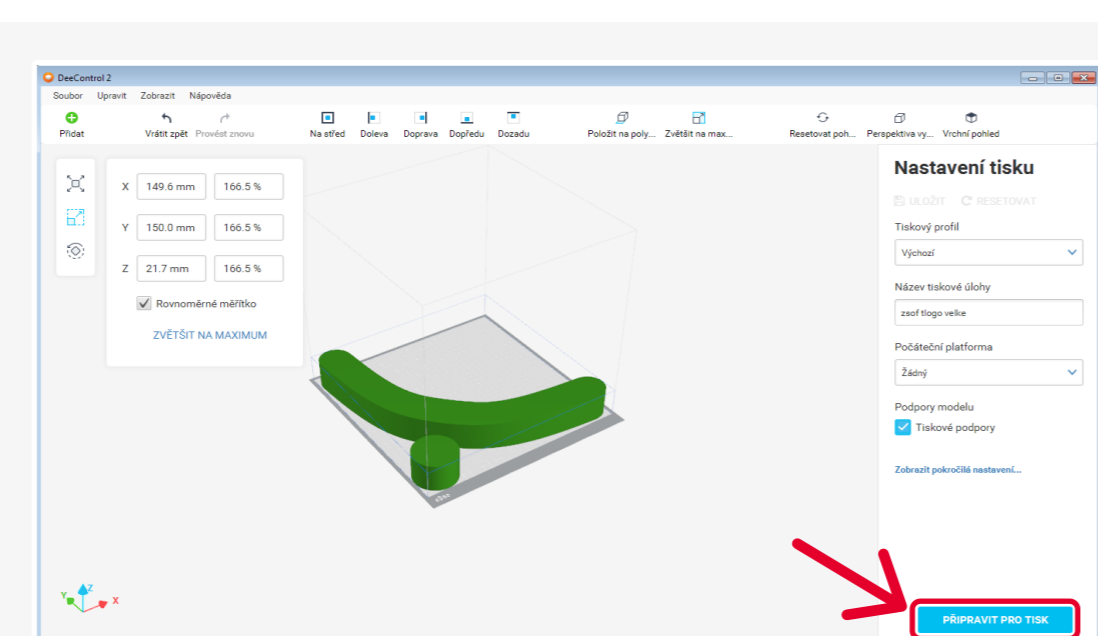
DeeControl 2

Soubor Upravit Zobrazit Nápověda

Přidat Vrátit zpět Provést znovu Na střed Doleva Doprava Dopředu Dozadu Položit na poly... Zvětšit na max... Resetovat poh... Perspektiva vy... Vrchní pohled

X 149.6 mm 166.5 %
Y 150.0 mm 166.5 %
Z 21.7 mm 166.5 %

Rovnoměrné měřítko

ZVĚTŠIT NA MAXIMUM

Nastavení tisku

ULOŽIT RESETOVAT

Tiskový profil
Výchozí

Název tiskové úlohy
zsof tlogo velke

Počáteční platforma
Žádný

Podpory modelu
Tiskové podpory

Zobrazit pokročilá nastavení...

Z Y X

PŘIPRAVIT PRO TISK